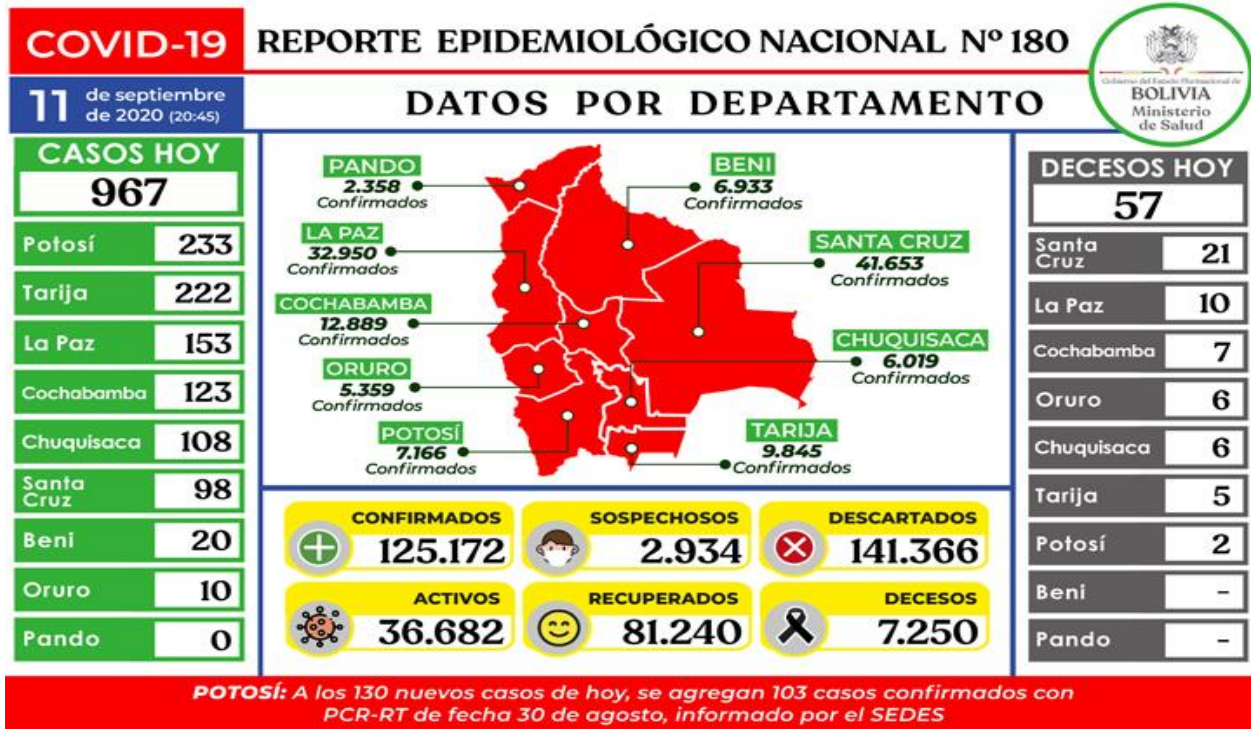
COVID-19

REPORTE EPIDEMIOLÓGICO NACIONAL Nº 180

BOLIVIA
Ministerio de Salud

11 de septiembre de 2020 (20:45)

DATOS POR DEPARTAMENTO

CASOS HOY
967

| | |
|---|---|
| Potosí | 233 |
| Tarija | 222 |
| La Paz | 153 |
| Cochabamba | 123 |
| Chuquisaca | 108 |
| Santa Cruz | 98 |
| Beni | 20 |
| Oruro | 10 |
| Pando | 0 |

PANDO
2.358
Confirmados

LA PAZ
32.950
Confirmados

COCHABAMBA
12.889
Confirmados

ORURO
5.359
Confirmados

POTOSÍ
7.166
Confirmados

BENI
6.933
Confirmados

SANTA CRUZ
41.653
Confirmados

CHUQUISACA
6.019
Confirmados

TARIJA
9.845
Confirmados

CONFIRMADOS
125.172

SOSPECHOSOS
2.934

DESCARTADOS
141.366

ACTIVOS
36.682

RECUPERADOS
81.240

DECESOS
7.250

DECESOS HOY
57

| | |
|---|---|
| Santa Cruz | 21 |
| La Paz | 10 |
| Cochabamba | 7 |
| Oruro | 6 |
| Chuquisaca | 6 |
| Tarija | 5 |
| Potosí | 2 |
| Beni | - |
| Pando | - |

POTOSÍ: A los 130 nuevos casos de hoy, se agregan 103 casos confirmados con PCR-RT de fecha 30 de agosto, informado por el SEDES